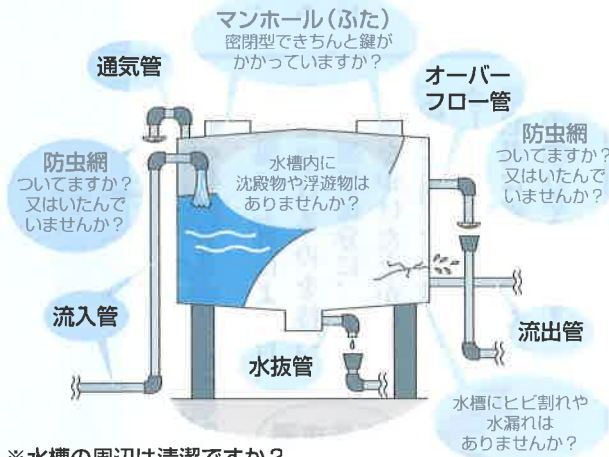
マンホール（ふた）
密閉型できちんと鍵がかかっていますか？

通気管

オーバーフロー管

防虫網
ついてますか？
又はいたんでいませんか？

水槽内に沈殿物や浮遊物はありませんか？

防虫網
ついてますか？
又はいたんでいませんか？

流入管

流出管

水抜管

水槽にヒビ割れや水漏れはありませんか？

※水槽の周辺は清潔ですか？